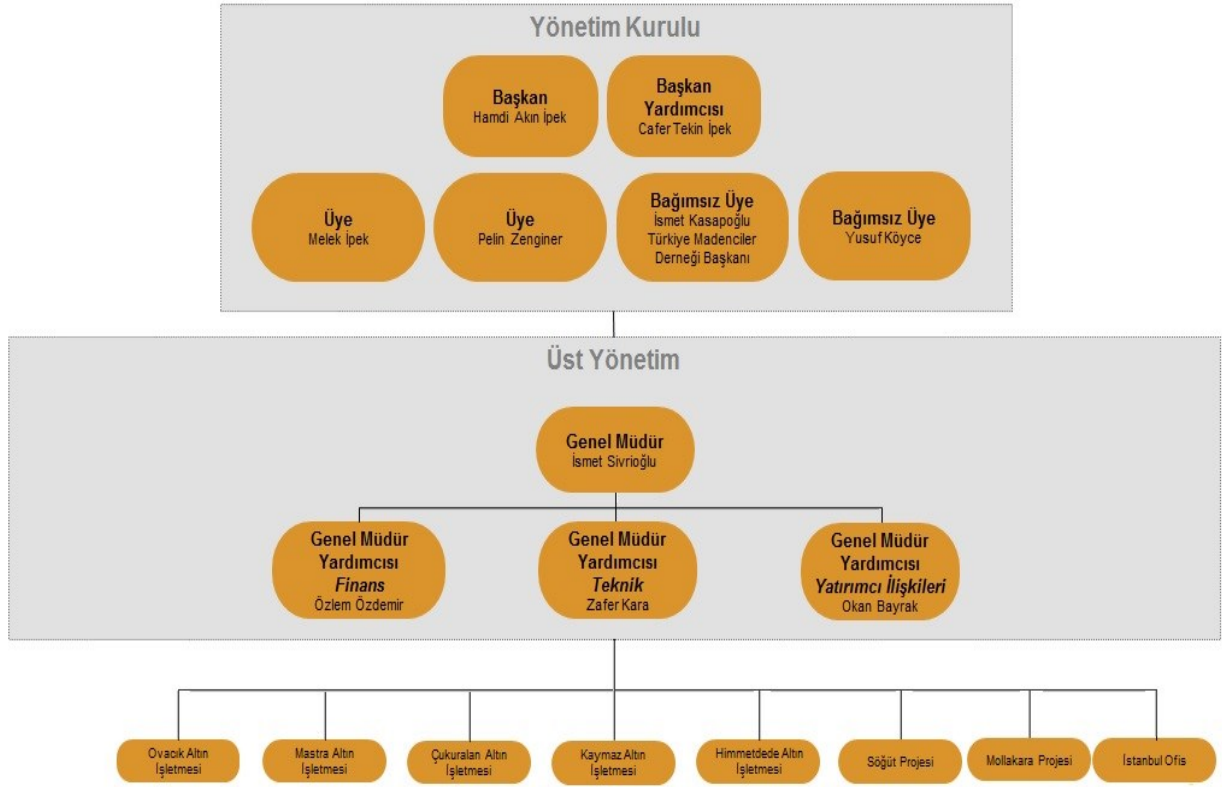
Yönetim Kurulu

Başkan
Hamdi Akın İpek

Başkan Yardımcısı
Cafer Tekin İpek

Üye
Melek İpek

Üye
Pelin Zenginer

Bağımsız Üye
İsmet Kasapoğlu
Türkiye Madenciler Derneği Başkanı

Bağımsız Üye
Yusuf Köyce

Üst Yönetim

Genel Müdür
İsmet Sivrioğlu

Genel Müdür Yardımcısı
*Finans*
Özlem Özdemir

Genel Müdür Yardımcısı
*Teknik*
Zafer Kara

Genel Müdür Yardımcısı
*Yatırımcı İlişkileri*
Okan Bayrak

Ovacık Altın İşletmesi

Mastra Altın İşletmesi

Çukuralan Altın İşletmesi

Kaymaz Altın İşletmesi

Himmetdede Altın İşletmesi

Söğüt Projesi

Mollakara Projesi

İstanbul Ofis